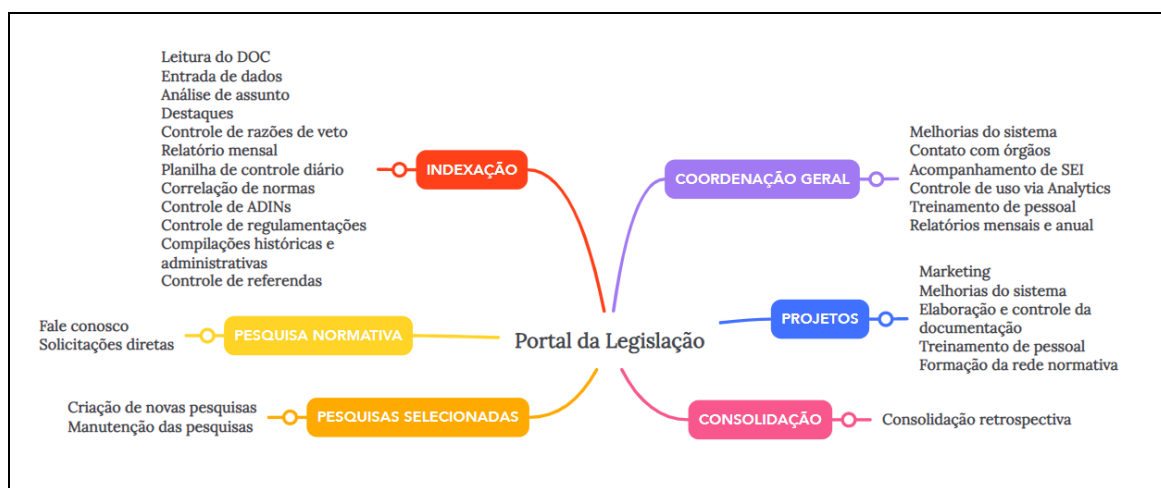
Leitura do DOC
Entrada de dados
Análise de assunto
Destaques
Controle de razões de veto
Relatório mensal
Planilha de controle diário
Correlação de normas
Controle de ADINs
Controle de regulamentações
Compilações históricas e administrativas
Controle de referendas

INDEXAÇÃO

COORDENAÇÃO GERAL

Melhorias do sistema
Contato com órgãos
Acompanhamento de SEI
Controle de uso via Analytics
Treinamento de pessoal
Relatórios mensais e anual

Marketing
Melhorias do sistema
Elaboração e controle da documentação
Treinamento de pessoal
Formação da rede normativa

PROJETOS

Fale conosco
Solicitações diretas

PESQUISA NORMATIVA

Portal da Legislação

Criação de novas pesquisas
Manutenção das pesquisas

PESQUISAS SELECIONADAS

CONSOLIDAÇÃO

Consolidação retrospectiva